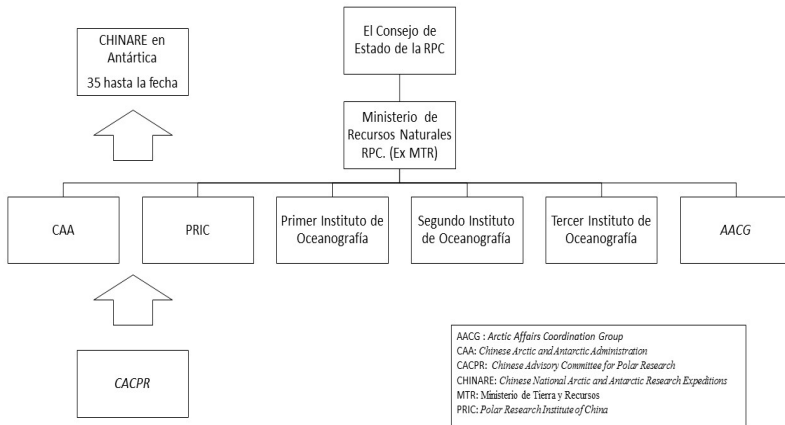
CHINARE en Antártica
35 hasta la fecha

El Consejo de Estado de la RPC

Ministerio de Recursos Naturales RPC. (Ex MTR)

CAA

PRIC

Primer Instituto de Oceanografía

Segundo Instituto de Oceanografía

Tercer Instituto de Oceanografía

AACG

CACPR

AACG : Arctic Affairs Coordination Group
CAA: Chinese Arctic and Antarctic Administration
CACPR: Chinese Advisory Committee for Polar Research
CHINARE: Chinese National Arctic and Antarctic Research Expeditions
MTR: Ministerio de Tierra y Recursos
PRIC: Polar Research Institute of China